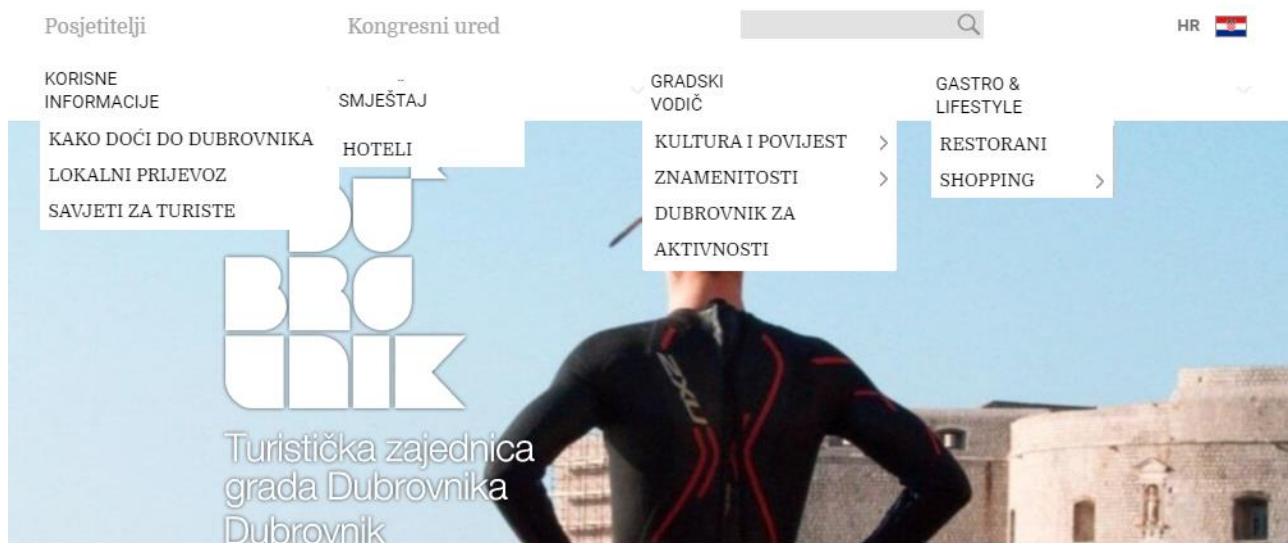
Posjetitelji

Kongresni ured

HR

KORISNE INFORMACIJE

SMJEŠTAJ

GRADSKI VODIČ

GASTRO & LIFESTYLE

KAKO DOĆI DO DUBROVNIKA

LOKALNI PRIJEVOZ

SAVJETI ZA TURISTE

HOTELI

KULTURA I POVIJEST

ZNAMENITOSTI

DUBROVNIK ZA

AKTIVNOSTI

RESTORANI

SHOPPING

DU
BRO
VNIK

Turistička zajednica grada Dubrovnika
Dubrovnik